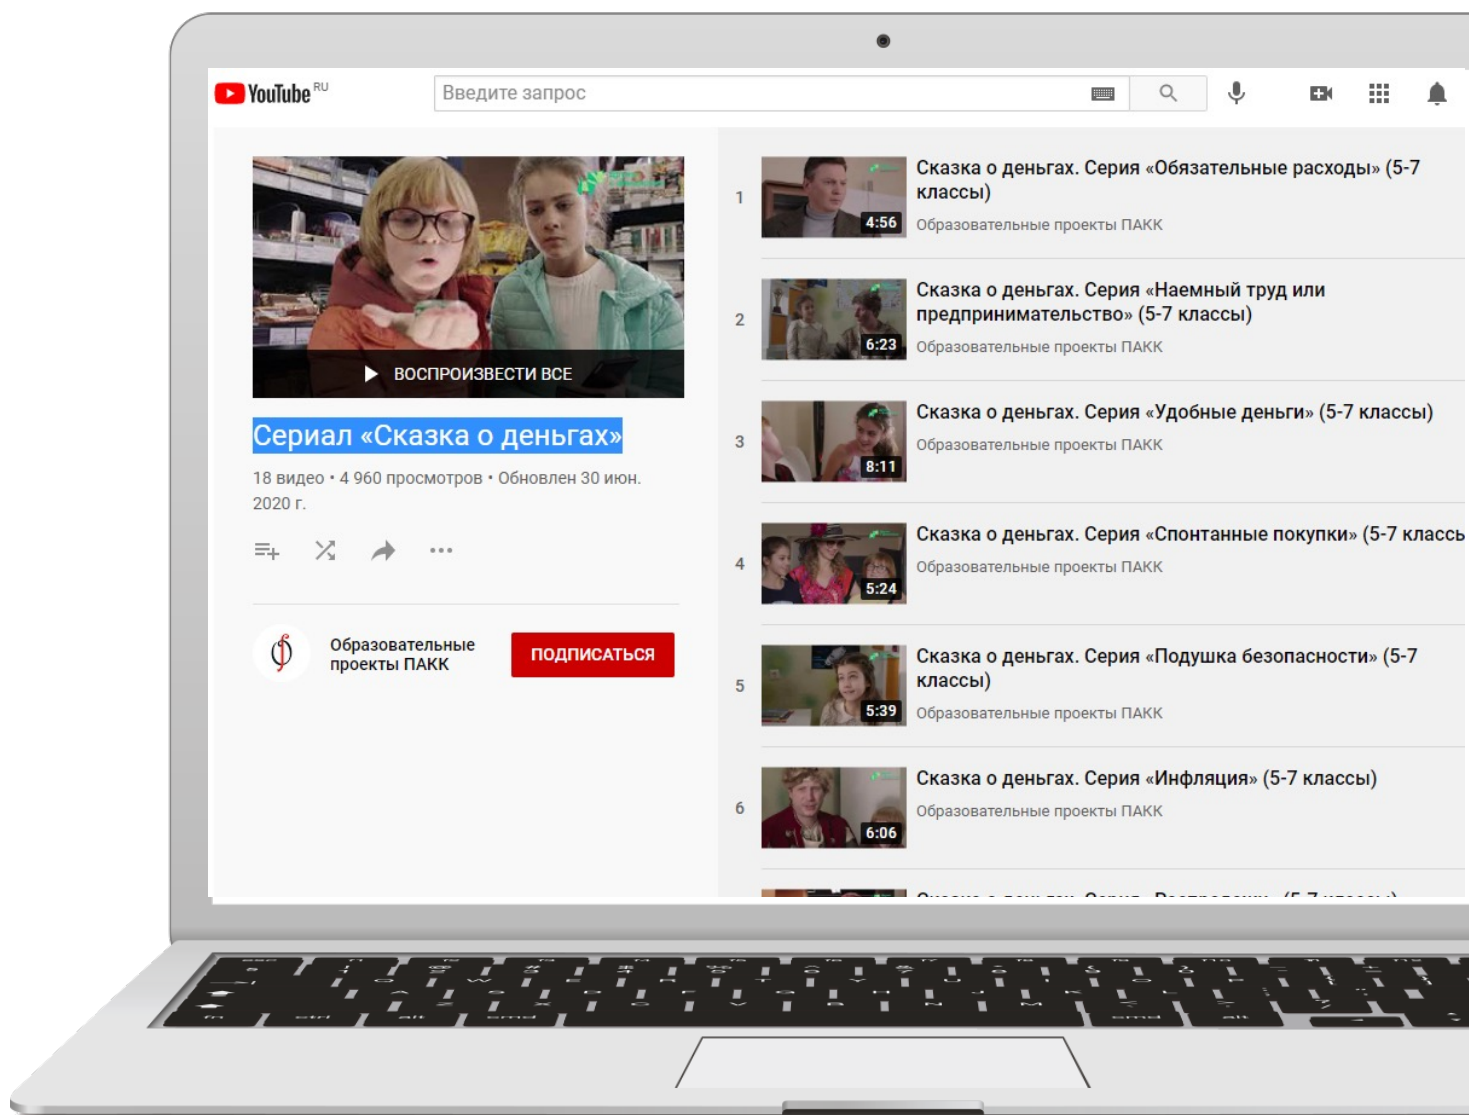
YouTube RU

Введите запрос

ВОСПРОИЗВЕСТИ ВСЕ

Сериал «Сказка о деньгах»

18 видео • 4 960 просмотров • Обновлен 30 июн. 2020 г.

Образовательные проекты ПАКК

ПОДПИСАТЬСЯ

1
4:56
Сказка о деньгах. Серия «Обязательные расходы» (5-7 классы)
Образовательные проекты ПАКК

2
6:23
Сказка о деньгах. Серия «Наемный труд или предпринимательство» (5-7 классы)
Образовательные проекты ПАКК

3
8:11
Сказка о деньгах. Серия «Удобные деньги» (5-7 классы)
Образовательные проекты ПАКК

4
5:24
Сказка о деньгах. Серия «Спонтанные покупки» (5-7 классы
Образовательные проекты ПАКК

5
5:39
Сказка о деньгах. Серия «Подушка безопасности» (5-7 классы)
Образовательные проекты ПАКК

6
6:06
Сказка о деньгах. Серия «Инфляция» (5-7 классы)
Образовательные проекты ПАКК

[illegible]